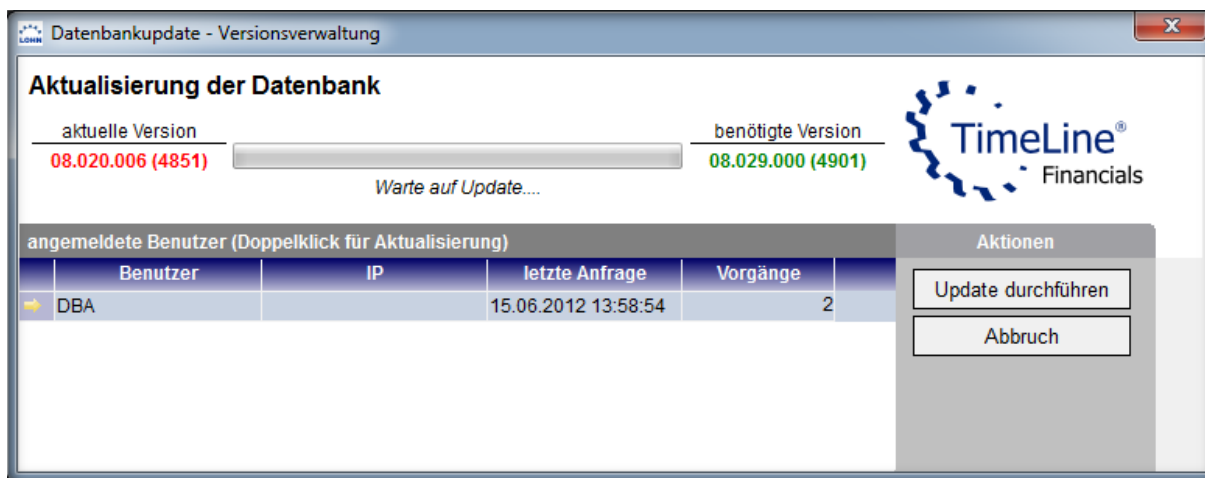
LOHN Datenbankupdate - Versionsverwaltung

Aktualisierung der Datenbank

aktuelle Version
08.020.006 (4851)

Warte auf Update....

benötigte Version
08.029.000 (4901)

TimeLine®
Financials

angemeldete Benutzer (Doppelklick für Aktualisierung)

| Benutzer | IP | letzte Anfrage | Vorgänge |
|---|---|---|---|
| DBA | | 15.06.2012 13:58:54 | 2 |

Aktionen

Update durchführen

Abbruch